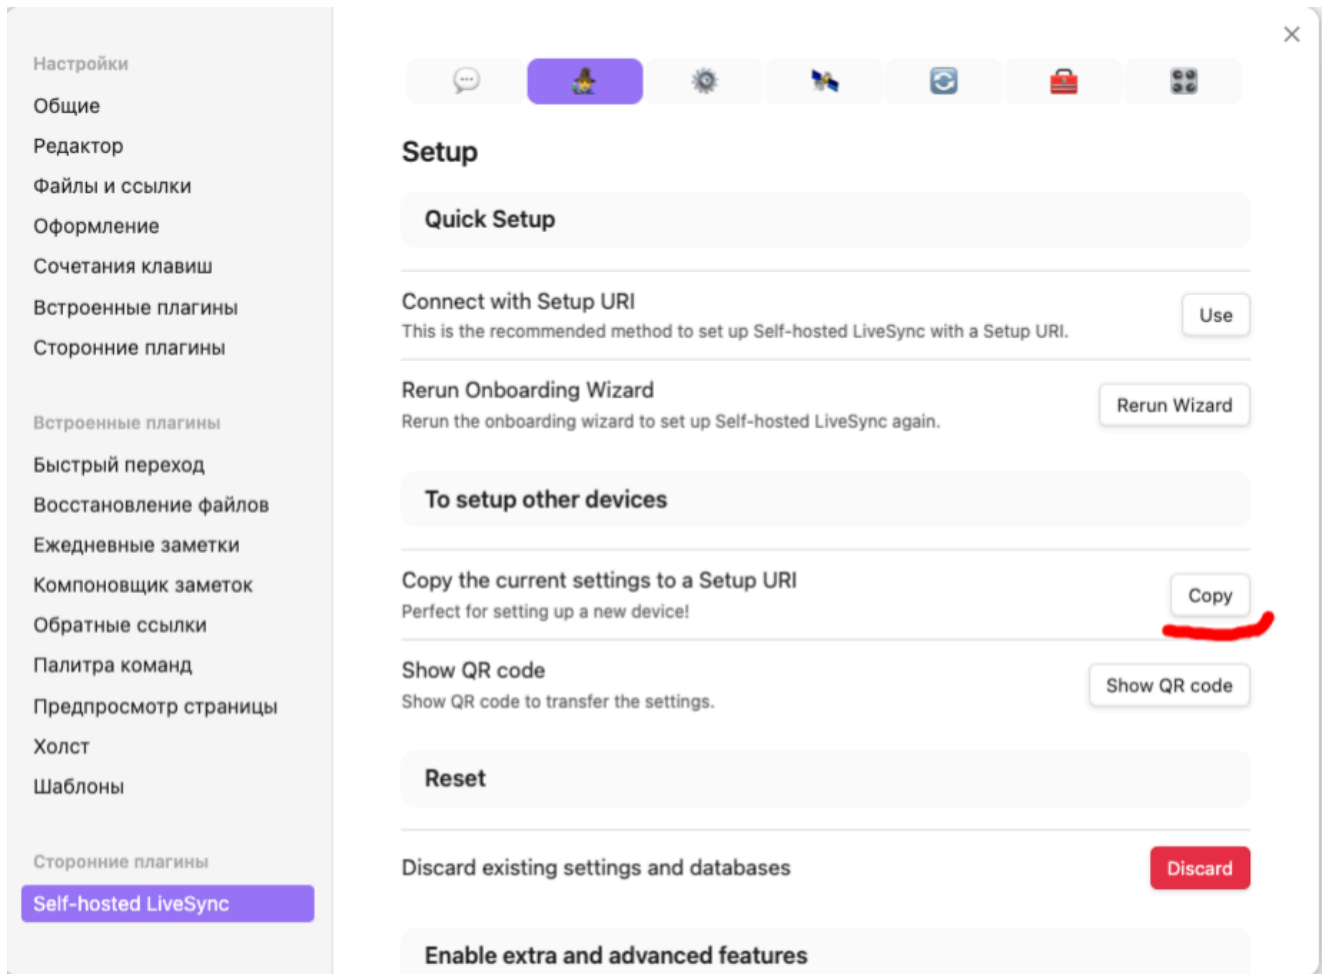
Настройки
Общие
Редактор
Файлы и ссылки
Оформление
Сочетания клавиш
Встроенные плагины
Сторонние плагины

Встроенные плагины
Быстрый переход
Восстановление файлов
Ежедневные заметки
Компоновщик заметок
Обратные ссылки
Палитра команд
Предпросмотр страницы
Холст
Шаблоны

Сторонние плагины
Self-hosted LiveSync

Setup

Quick Setup

Connect with Setup URI
This is the recommended method to set up Self-hosted LiveSync with a Setup URI.
Use

Rerun Onboarding Wizard
Rerun the onboarding wizard to set up Self-hosted LiveSync again.
Rerun Wizard

To setup other devices

Copy the current settings to a Setup URI
Perfect for setting up a new device!
Copy

Show QR code
Show QR code to transfer the settings.
Show QR code

Reset

Discard existing settings and databases
Discard

Enable extra and advanced features